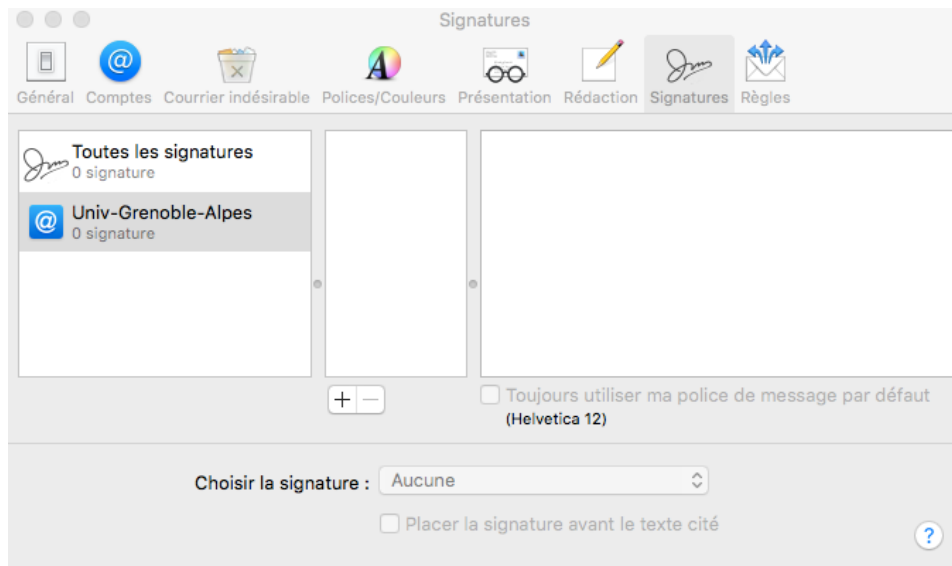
Signatures

Général Comptes Courrier indésirable Polices/Couleurs Présentation Rédaction Signatures Règles

Toutes les signatures
0 signature

Univ-Grenoble-Alpes
0 signature

+ −

Toujours utiliser ma police de message par défaut
(Helvetica 12)

Choisir la signature : Aucune

Placer la signature avant le texte cité

?